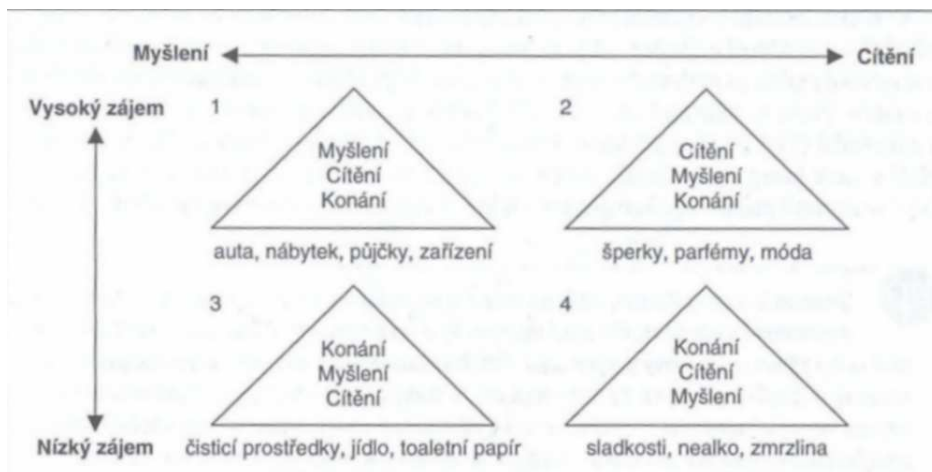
Myšlení

Cítění

Vysoký zájem

1

Myšlení
Cítění
Konání

auta, nábytek, půjčky, zařízení

2

Cítění
Myšlení
Konání

šperky, parfémy, móda

3

Konání
Myšlení
Cítění

Nízký zájem

čisticí prostředky, jídlo, toaletní papír

4

Konání
Cítění
Myšlení

sladkosti, nealko, zmrzlina